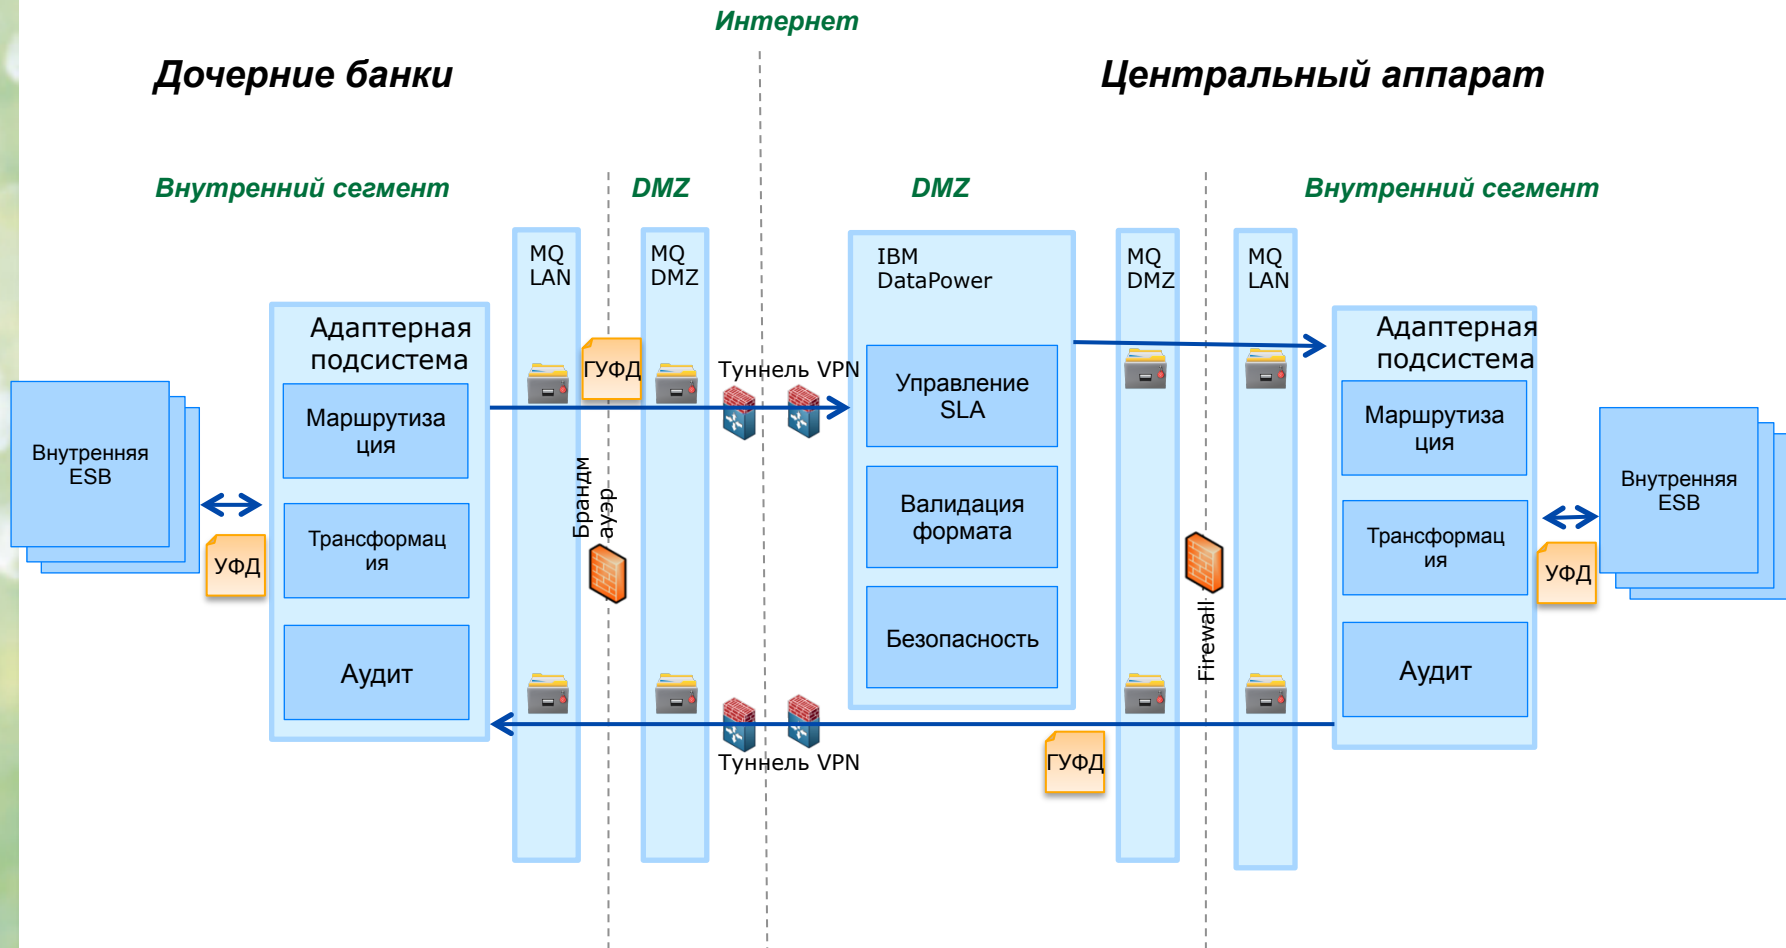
Интернет

Дочерние банки

Центральный аппарат

Внутренний сегмент

DMZ

DMZ

Внутренний сегмент

MQ LAN

MQ DMZ

IBM DataPower

MQ DMZ

MQ LAN

Адаптерная подсистема

Маршрутизация

Трансформация

Аудит

Внутренняя ESB

УФД

ГУФД

Брандмауэр

Туннель VPN

Управление SLA

Валидация формата

Безопасность

Туннель VPN

ГУФД

Firewall

Адаптерная подсистема

Маршрутизация

Трансформация

Аудит

Внутренняя ESB

УФД